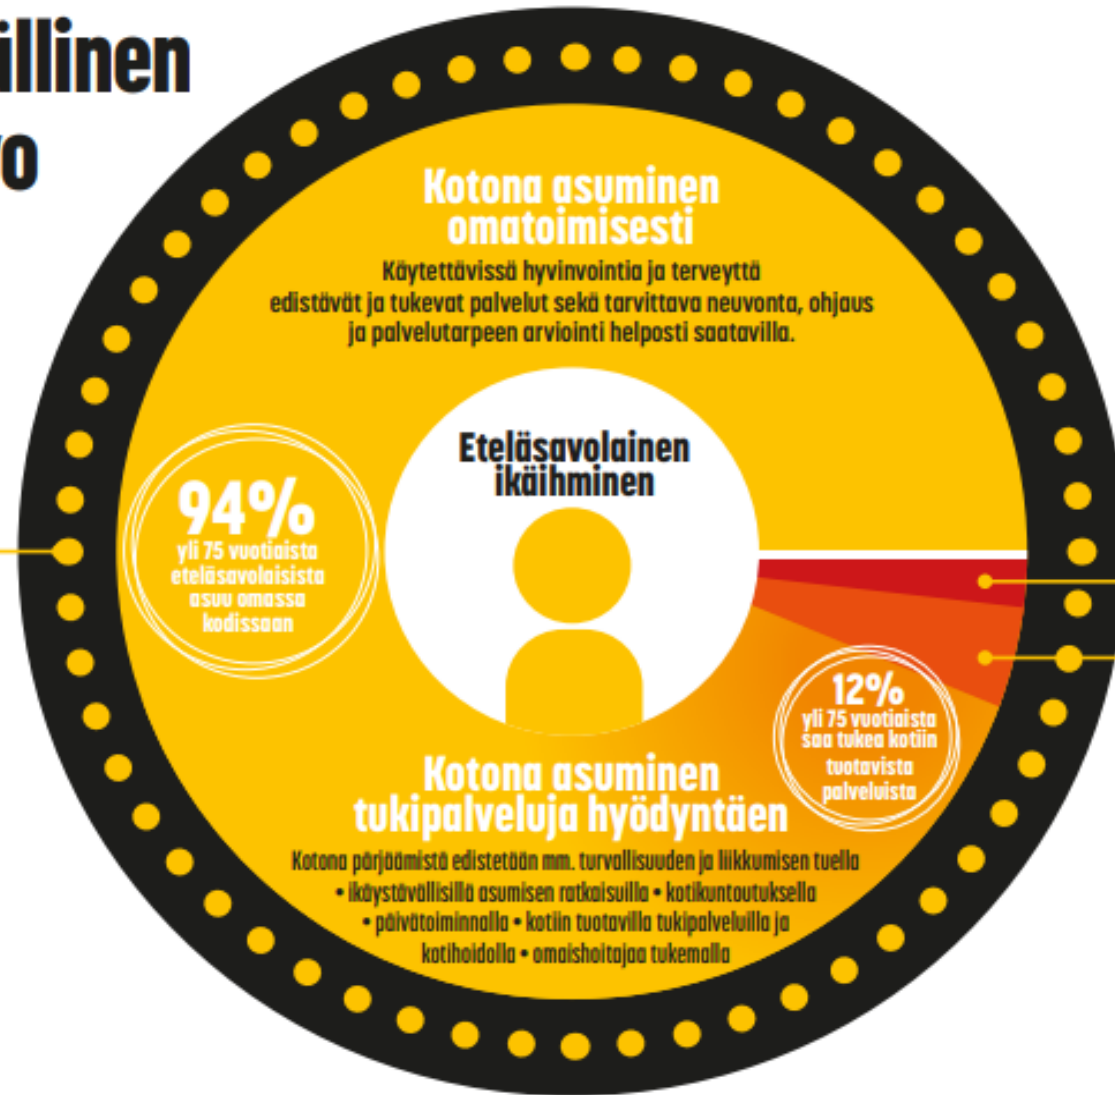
illinen
o

Kotona asuminen omatoimisesti

Käytettävissä hyvinvointia ja terveyttä edistävät ja tukevat palvelut sekä tarvittava neuvonta, ohjaus ja palvelutarpeen arviointi helposti saatavilla.

Eteläsavolainen ikäihminen

94%
yli 75 vuotiaista eteläsavolaisista asuu omassa kodissaan

12%
yli 75 vuotiaista saa tukea kotiin tuotavista palveluista

Kotona asuminen tukipalveluja hyödyntäen

Kotona pärjäämistä edistetään mm. turvallisuuden ja liikkumisen tuella • ikäystävällisillä asumisen ratkaisuilla • kotikuntoutuksella • päivätoiminnalla • kotiin tuotavilla tukipalveluilla ja kotihoidolla • omaishoitajaa tukemalla